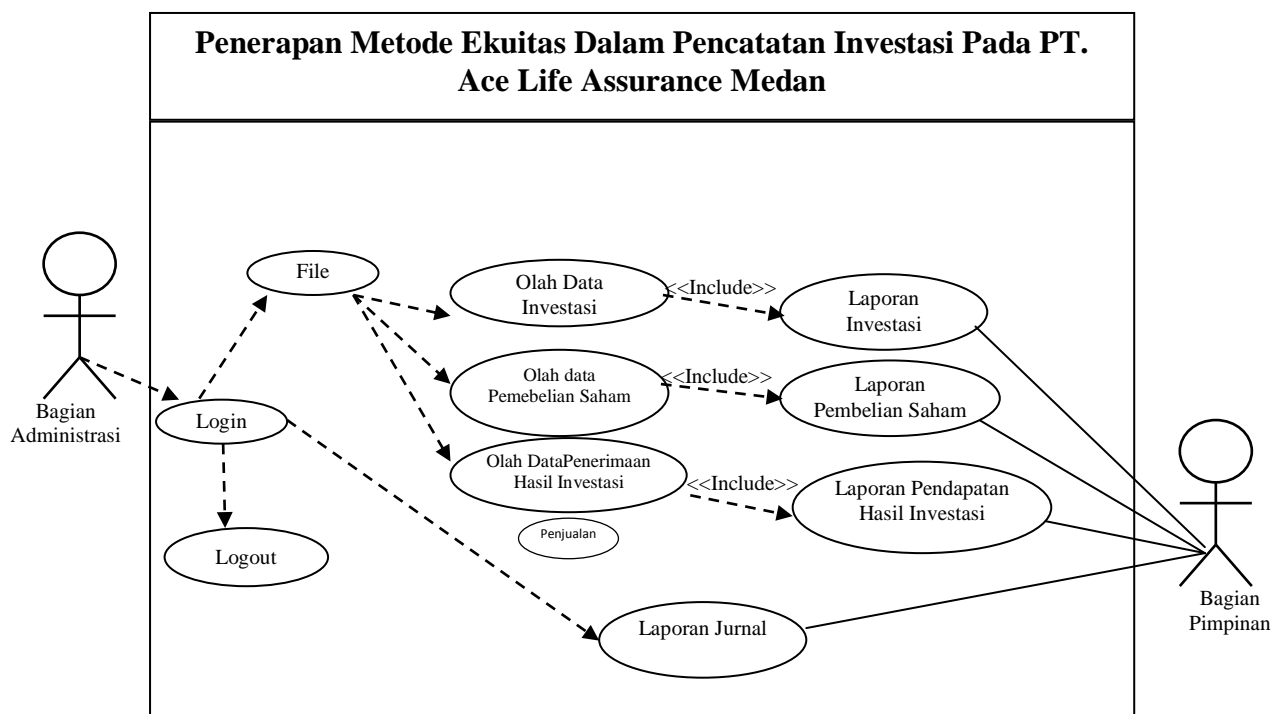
Penerapan Metode Ekuitas Dalam Pencatatan Investasi Pada PT. Ace Life Assurance Medan

Bagian Administrasi

File

Login

Logout

Olah Data Investasi

<<Include>>

Laporan Investasi

Olah data Pemebelian Saham

<<Include>>

Laporan Pembelian Saham

Olah DataPenerimaan Hasil Investasi

<<Include>>

Laporan Pendapatan Hasil Investasi

Penjualan

Laporan Jurnal

Bagian Pimpinan